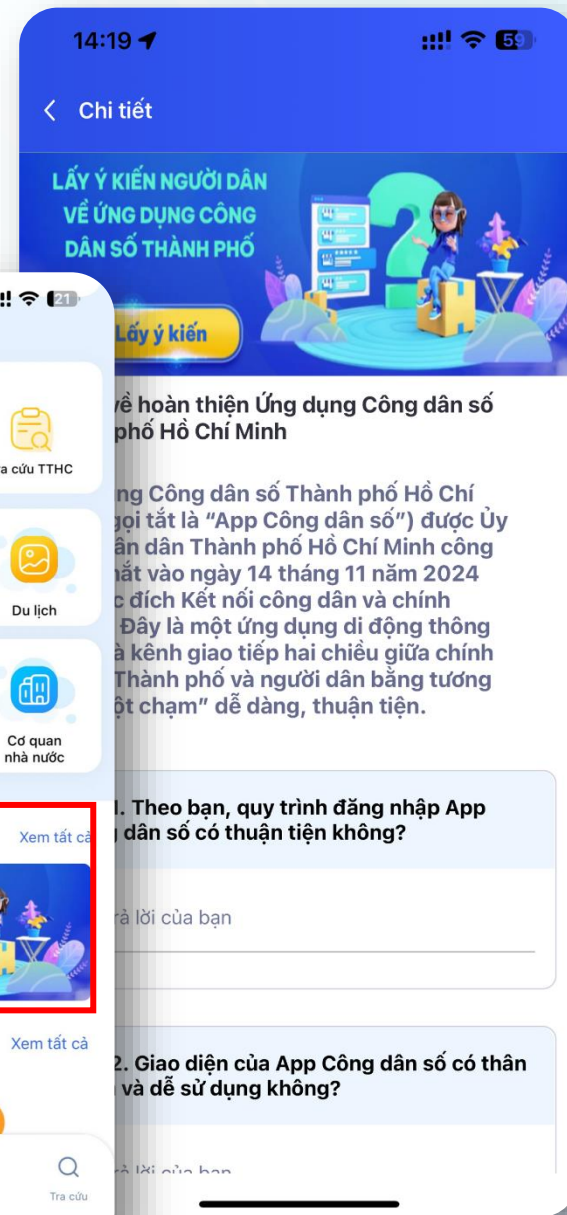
14:19

59

Chi tiết

LẤY Ý KIẾN NGƯỜI DÂN VỀ ỨNG DỤNG CÔNG DÂN SỐ THÀNH PHỐ

Lấy ý kiến

21

a cứu TTHC

Du lịch

Cơ quan nhà nước

Xem tất cả

Xem tất cả

Tra cứu

về hoàn thiện Ứng dụng Công dân số phố Hồ Chí Minh

ng Công dân số Thành phố Hồ Chí gọi tắt là "App Công dân số") được Ủy ân dân Thành phố Hồ Chí Minh công mắt vào ngày 14 tháng 11 năm 2024 c đích Kết nối công dân và chính Đây là một ứng dụng di động thông à kênh giao tiếp hai chiều giữa chính Thành phố và người dân bằng tương ột chạm" dễ dàng, thuận tiện.

1. Theo bạn, quy trình đăng nhập App dân số có thuận tiện không?

rả lời của bạn

2. Giao diện của App Công dân số có thân và dễ sử dụng không?

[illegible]